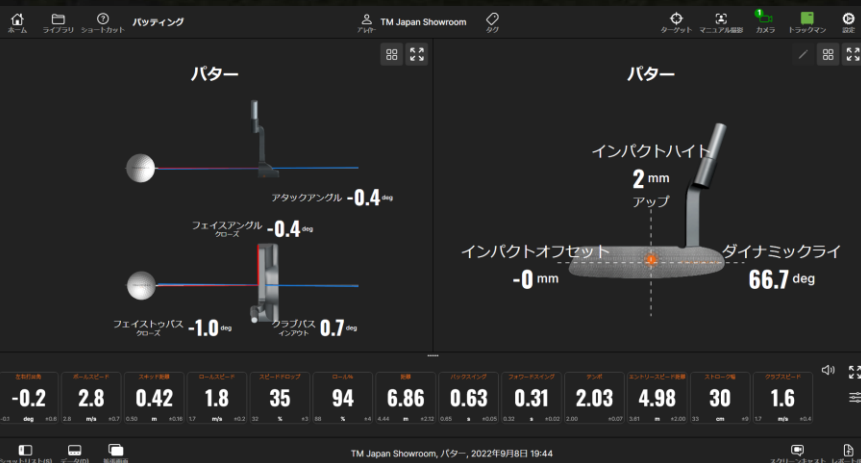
ホーム ライブラリ ショートカット パッティング

アレイヤー TM Japan Showroom タグ

ターゲット マニュアル撮影 カメラ トラックマン 設定

パター

アタックアングル -0.4 deg

フェイスアングル クローズ -0.4 deg

フェイストゥパス クローズ -1.0 deg

クラブパス インアウト 0.7 deg

パター

インパクトハイト

2 mm

アップ

インパクトオフセット

-0 mm

ダイナミックライ

66.7 deg

| 打ち出し角 | ボールスピード | スキッド距離 | ロールスピード | スピードドロップ | ロール% | 距離 | バックスイング | フォワードスイング | テンポ | エントリースピード距離 | ストローク幅 | クラブスピード |
|---|---|---|---|---|---|---|---|---|---|---|---|---|
| -0.2 deg | 2.8 m/s | 0.42 m | 1.8 m/s | 35 % | 94 % | 6.86 m | 0.63 s | 0.31 s | 2.03 | 4.98 m | 30 cm | 1.6 m/s |

ショットリスト(5) データ(0) 動画画面

TM Japan Showroom, パター, 2022年9月8日 19:44

スクリーンキャスト レポート